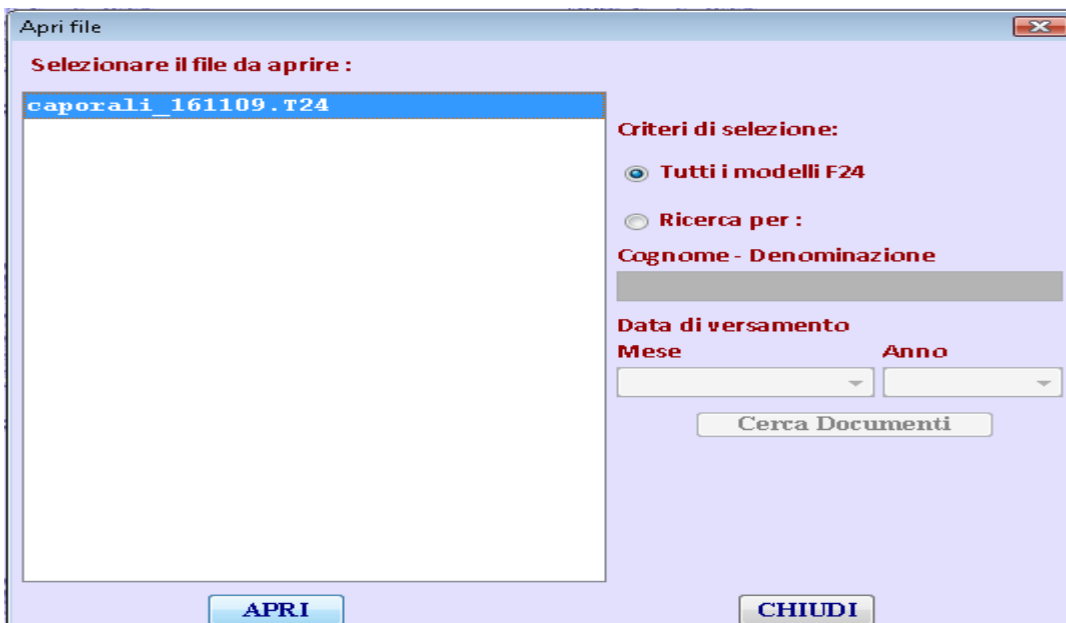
Apri file

Selezionare il file da aprire :

caporali_161109.T24

Criteri di selezione:

Tutti i modelli F24

Ricerca per :

Cognome - Denominazione

Data di versamento

Mese

Anno

Cerca Documenti

APRI

CHIUDI